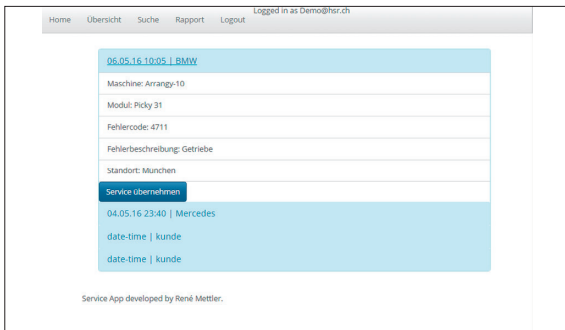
Home Übersicht Suche Rapport Logout Logged in as Demo@hsr.ch

06.05.16 10:05 | BMW

Maschine: Arrangy-10

Modul: Picky 31

Fehlercode: 4711

Fehlerbeschreibung: Getriebe

Standort: Munchen

Service übernehmen

04.05.16 23:40 | Mercedes

date-time | kunde

date-time | kunde

Service App developed by René Mettler.